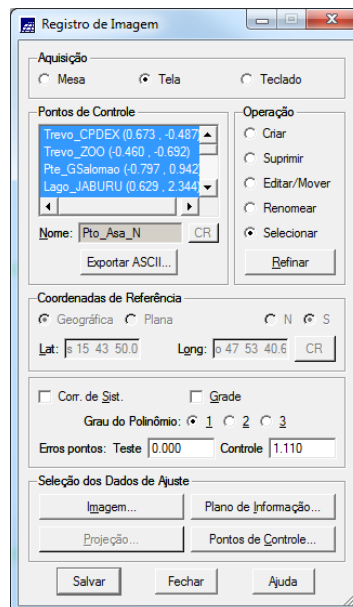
Registro de Imagem

Aquisição
Mesa
Tela
Teclado

Pontos de Controle
Trevo_CPDEX (0.673 , -0.487
Trevo_ZOO (-0.460 , -0.692)
Pte_GSalomao (-0.797 , 0.942
Lago_JABURU (0.629 , 2.344

Nome: Pto_Asa_N
CR
Exportar ASCII...

Operação
Criar
Suprimir
Editar/Mover
Renomear
Selecionar
Refinar

Coordenadas de Referência
Geográfica
Plana
N
S
Lat: s 15 43 50.0
Long: o 47 53 40.6
CR

Corr. de Sist.
Grade
Grau do Polinômio: 1 2 3
Erros pontos: Teste 0.000
Controle 1.110

Seleção dos Dados de Ajuste
Imagem...
Plano de Informação...
Projeção...
Pontos de Controle...

Salvar
Fechar
Ajuda